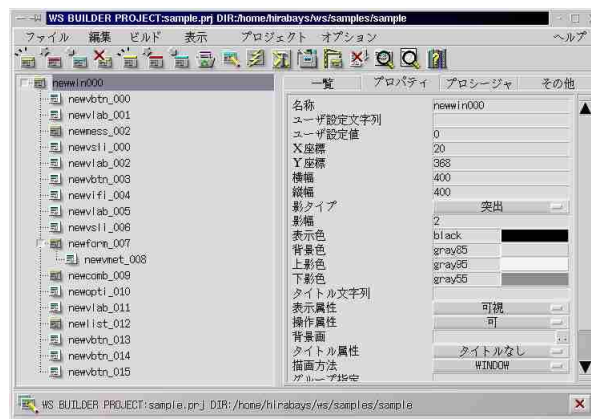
WS BUILDER PROJECT:sample.prj DIR:/home/hirabays/ws/samples/sample

ファイル 編集 ビルド 表示 プロジェクト オプション ヘルプ

newwin000
newvbtn_000
newvlab_001
newmess_002
newvsli_000
newvlab_002
newvbtn_003
newvifi_004
newvlab_005
newvsli_006
newform_007
newvmet_008
newcomb_009
newopti_010
newvlab_011
newlist_012
newvbtn_013
newvbtn_014
newvbtn_015

一覧 プロパティ プロシージャ その他

| | |
|---|---|
| 名称 | newwin000 |
| ユーザ設定文字列 | |
| ユーザ設定値 | 0 |
| X座標 | 20 |
| Y座標 | 368 |
| 横幅 | 400 |
| 縦幅 | 400 |
| 影タイプ | 突出 |
| 影幅 | 2 |
| 表示色 | black |
| 背景色 | gray85 |
| 上影色 | gray95 |
| 下影色 | gray55 |
| タイトル文字列 | |
| 表示属性 | 可視 |
| 操作属性 | 可 |
| 背景画 | |
| タイトル属性 | タイトルなし |
| 描画方法 | WINDOW |
| グループ指定 | |

WS BUILDER PROJECT:sample.prj DIR:/home/hirabays/ws/samples/sample